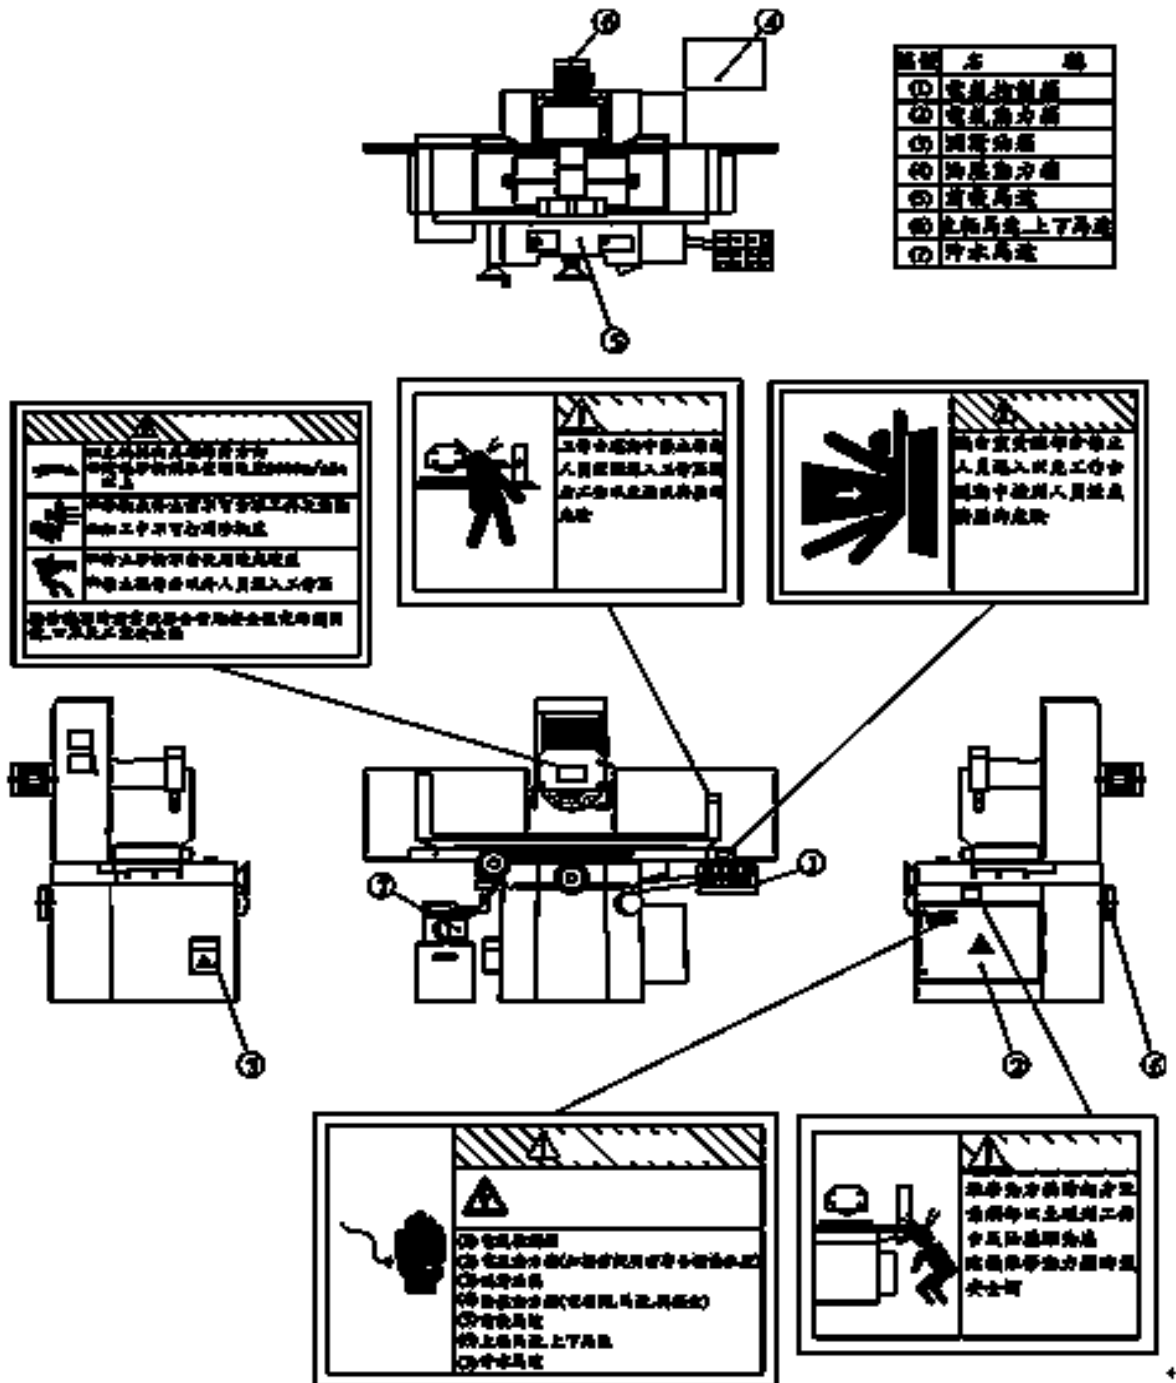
⑥ ④

| 編號 | 名 稱 |
|---|---|
| ① | 電氣控制箱 |
| ② | 電氣動力箱 |
| ③ | 潤滑油箱 |
| ④ | 油壓動力箱 |
| ⑤ | 前後馬達 |
| ⑥ | 主軸馬達上下馬達 |
| ⑦ | 冷水馬達 |

⑤

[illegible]

工作台運動中禁止非操作人員靠近入工作區域以上工作以免造成機器的危險

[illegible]

④ ① ⑦ ③ ② ⑥

① 電氣控制箱
② 電氣動力箱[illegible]
③ 潤滑油箱
④ 油壓動力箱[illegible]
⑤ 前後馬達
⑥ 主軸馬達上下馬達
⑦ 冷水馬達

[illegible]